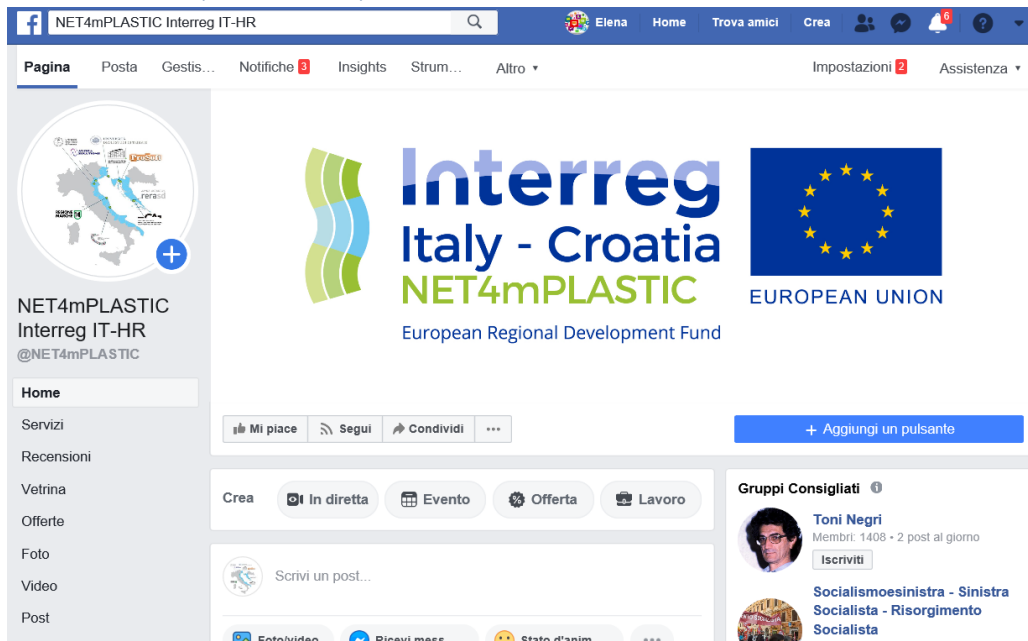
NET4mPLASTIC Interreg IT-HR

Elena Home Trova amici Crea 6

Pagina Posta Gestis… Notifiche 3 Insights Strum… Altro ▾ Impostazioni 2 Assistenza ▾

NET4mPLASTIC Interreg IT-HR
@NET4mPLASTIC

Home
Servizi
Recensioni
Vetrina
Offerte
Foto
Video
Post

Interreg
Italy - Croatia
NET4mPLASTIC
European Regional Development Fund

EUROPEAN UNION

Mi piace Segui Condividi ···

+ Aggiungi un pulsante

Crea In diretta Evento Offerta Lavoro

Scrivi un post...

Foto/video Ricevi mess... Stato d'anim... ···

Gruppi Consigliati

Toni Negri
Membri: 1408 • 2 post al giorno
Iscriviti

Socialismoesinistra - Sinistra Socialista - Risorgimento Socialista